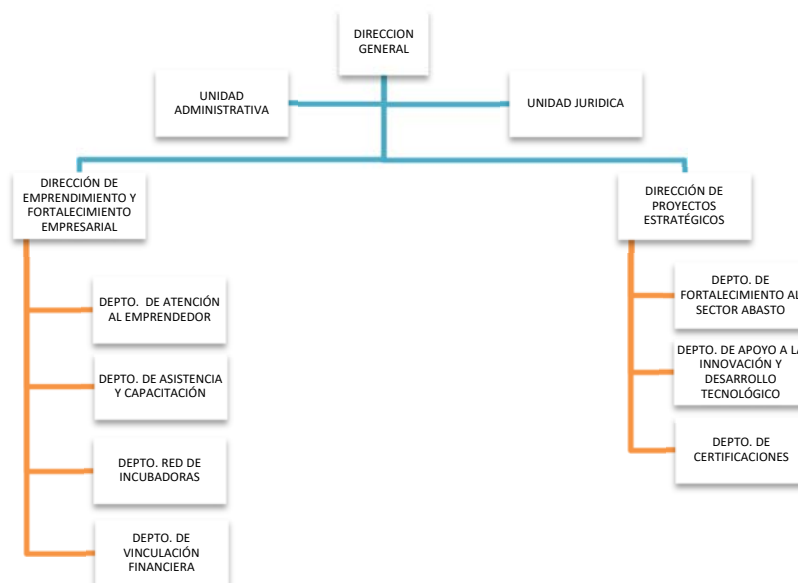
DIRECCION GENERAL

UNIDAD ADMINISTRATIVA

UNIDAD JURIDICA

DIRECCIÓN DE EMPRENDIMIENTO Y FORTALECIMIENTO EMPRESARIAL

DEPTO. DE ATENCIÓN AL EMPRENDEDOR

DEPTO. DE ASISTENCIA Y CAPACITACIÓN

DEPTO. RED DE INCUBADORAS

DEPTO. DE VINCULACIÓN FINANCIERA

DIRECCIÓN DE PROYECTOS ESTRATÉGICOS

DEPTO. DE FORTALECIMIENTO AL SECTOR ABASTO

DEPTO. DE APOYO A LA INNOVACIÓN Y DESARROLLO TECNOLÓGICO

DEPTO. DE CERTIFICACIONES